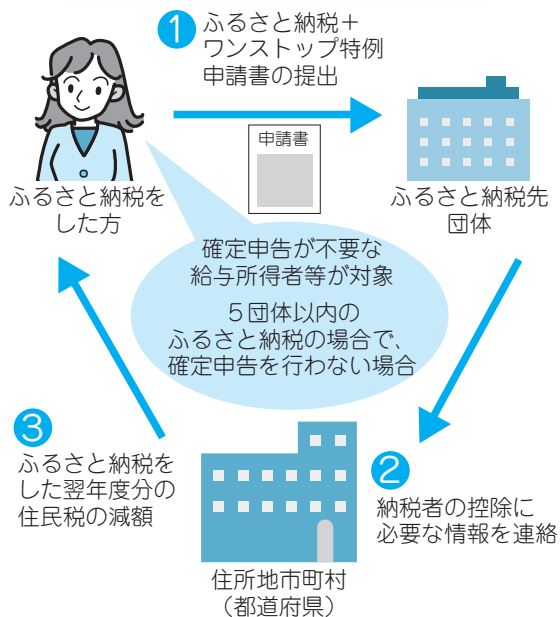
1 ふるさと納税＋ワンストップ特例申請書の提出

申請書

ふるさと納税をした方

ふるさと納税先団体

確定申告が不要な給与所得者等が対象

５団体以内のふるさと納税の場合で、確定申告を行わない場合

3 ふるさと納税をした翌年度分の住民税の減額

2 納税者の控除に必要な情報を連絡

住所地市町村（都道府県）